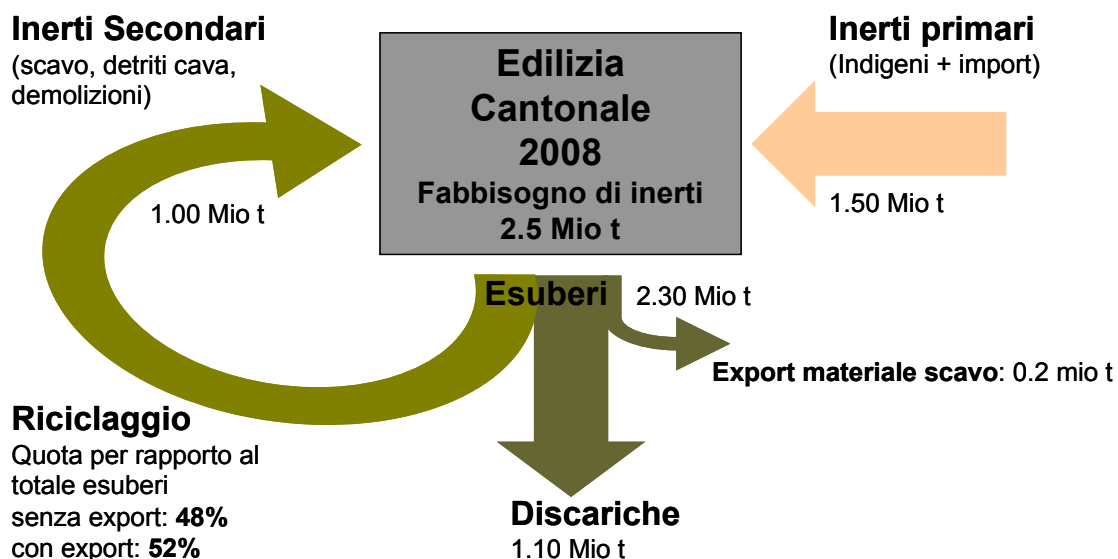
Inerti Secondari
(scavo, detriti cava, demolizioni)

Edilizia Cantonale 2008
Fabbisogno di inerti 2.5 Mio t

Inerti primari
(Indigeni + import)

1.00 Mio t

1.50 Mio t

Esuberi

2.30 Mio t

Export materiale scavo: 0.2 mio t

Riciclaggio
Quota per rapporto al totale esuberi
senza export: **48%**
con export: **52%**

Discariche
1.10 Mio t